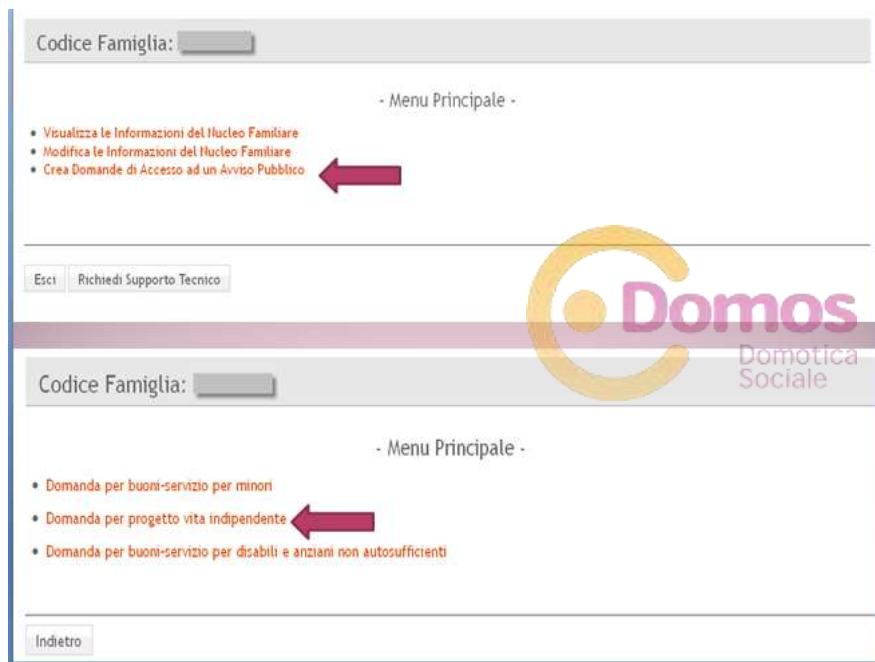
Codice Famiglia:

- Menu Principale -

• Visualizza le Informazioni del Nucleo Familiare
• Modifica le Informazioni del Nucleo Familiare
• Crea Domande di Accesso ad un Avviso Pubblico

Esci | Richiedi Supporto Tecnico

Domos
Domotica
Sociale

Codice Famiglia:

- Menu Principale -

• Domanda per buoni-servizio per minori
• Domanda per progetto vita indipendente
• Domanda per buoni-servizio per disabili e anziani non autosufficienti

Indietro